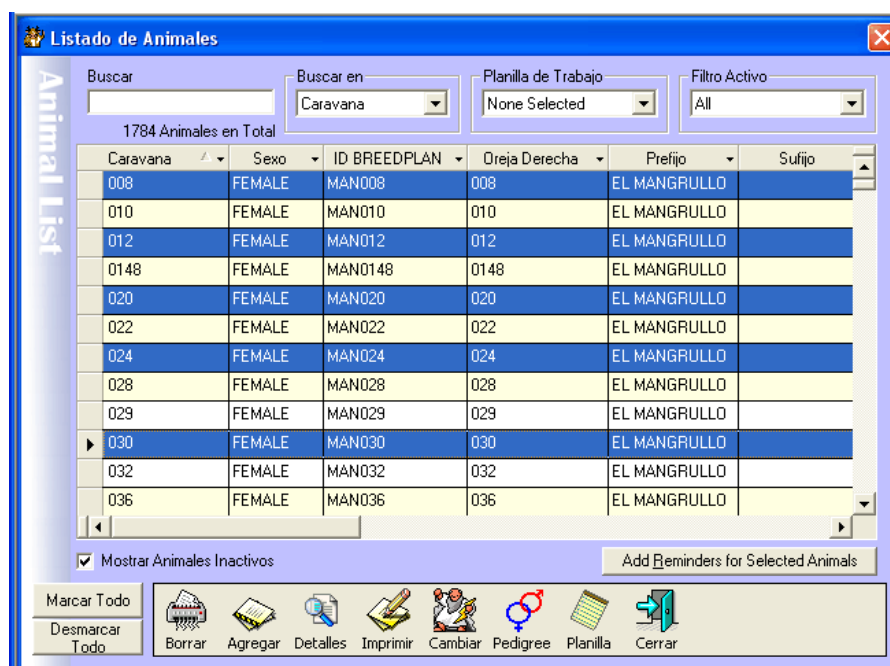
Listado de Animales

Animal List

Buscar

1784 Animales en Total

Buscar en
Caravana

Planilla de Trabajo
None Selected

Filtro Activo
All

| Caravana | Sexo | ID BREEDPLAN | Oreja Derecha | Prefijo | Sufijo |
|---|---|---|---|---|---|
| 008 | FEMALE | MAN008 | 008 | EL MANGRULLO | |
| 010 | FEMALE | MAN010 | 010 | EL MANGRULLO | |
| 012 | FEMALE | MAN012 | 012 | EL MANGRULLO | |
| 0148 | FEMALE | MAN0148 | 0148 | EL MANGRULLO | |
| 020 | FEMALE | MAN020 | 020 | EL MANGRULLO | |
| 022 | FEMALE | MAN022 | 022 | EL MANGRULLO | |
| 024 | FEMALE | MAN024 | 024 | EL MANGRULLO | |
| 028 | FEMALE | MAN028 | 028 | EL MANGRULLO | |
| 029 | FEMALE | MAN029 | 029 | EL MANGRULLO | |
| 030 | FEMALE | MAN030 | 030 | EL MANGRULLO | |
| 032 | FEMALE | MAN032 | 032 | EL MANGRULLO | |
| 036 | FEMALE | MAN036 | 036 | EL MANGRULLO | |

Mostrar Animales Inactivos

Add Reminders for Selected Animals

Marcar Todo

Desmarcar Todo

Borrar Agregar Detalles Imprimir Cambiar Pedigree Planilla Cerrar